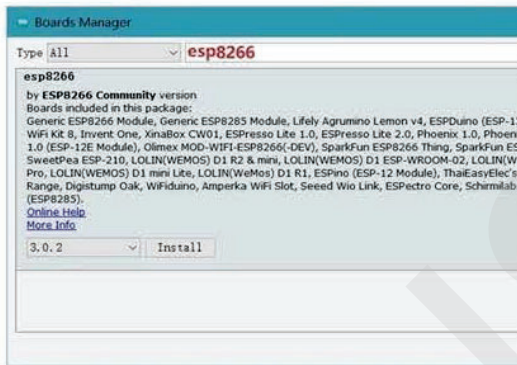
Boards Manager

Type All esp8266

esp8266
by ESP8266 Community version
Boards included in this package:
Generic ESP8266 Module, Generic ESP8285 Module, Lifely Agrumino Lemon v4, ESPDuino (ESP-1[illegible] WiFi Kit 8, Invent One, XinaBox CW01, ESPresso Lite 1.0, ESPresso Lite 2.0, Phoenix 1.0, Phoen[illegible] 1.0 (ESP-12E Module), Olimex MOD-WIFI-ESP8266(-DEV), SparkFun ESP8266 Thing, SparkFun E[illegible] SweetPea ESP-210, LOLIN(WEMOS) D1 R2 & mini, LOLIN(WEMOS) D1 ESP-WROOM-02, LOLIN(W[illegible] Pro, LOLIN(WEMOS) D1 mini Lite, LOLIN(WeMos) D1 R1, ESPino (ESP-12 Module), ThaiEasyElec's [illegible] Range, Digistump Oak, WiFiduino, Amperka WiFi Slot, Seeed Wio Link, ESPectro Core, Schirmilab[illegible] (ESP8285).
Online Help
More Info

3.0.2 Install